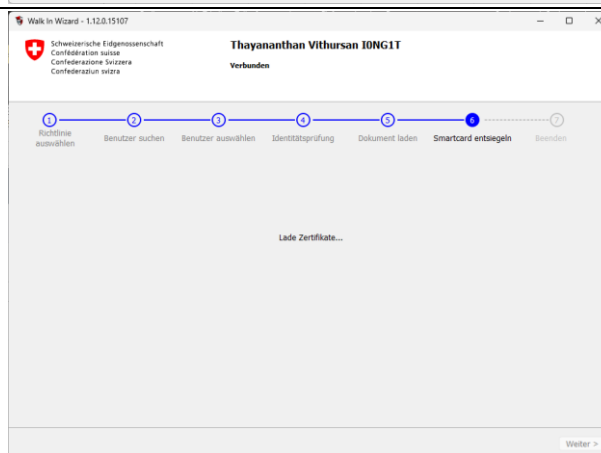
Walk In Wizard - 1.12.0.15107

Schweizerische Eidgenossenschaft
Confédération suisse
Confederazione Svizzera
Confederaziun svizra

Thayananthan Vithursan I0NG1T

Verbunden

1 Richtlinie auswählen
2 Benutzer suchen
3 Benutzer auswählen
4 Identitätsprüfung
5 Dokument laden
6 Smartcard entsiegeln
7 Beenden

Lade Zertifikate...

Weiter >